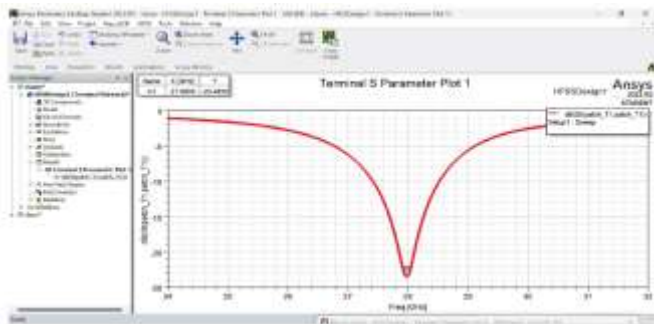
Terminal S Parameter Plot 1

Ansys

HFSSDesign1

| Name | X [GHz] | Y |
|---|---|---|
| m1 | 27.9800 | -25.4855 |

Setup1 : Sweep

0

-5

-10

-15

-20

-25

-30

24

25

26

27

28

29

30

31

32

Freq [GHz]

dB(St(patch_T1,patch_T1))